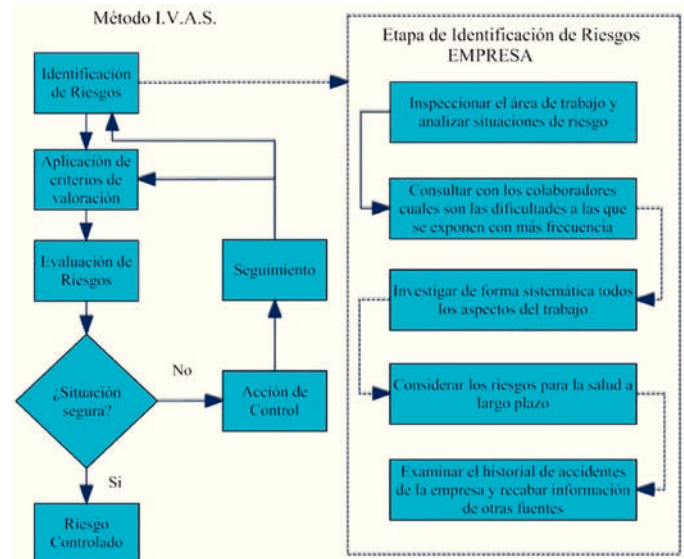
Método I.V.A.S.

Identificación de Riesgos

Aplicación de criterios de valoración

Evaluación de Riesgos

¿Situación segura?

No

Si

Acción de Control

Seguimiento

Riesgo Controlado

Etapa de Identificación de Riesgos EMPRESA

Inspeccionar el área de trabajo y analizar situaciones de riesgo

Consultar con los colaboradores cuales son las dificultades a las que se exponen con más frecuencia

Investigar de forma sistemática todos los aspectos del trabajo

Considerar los riesgos para la salud a largo plazo

Examinar el historial de accidentes de la empresa y recabar información de otras fuentes